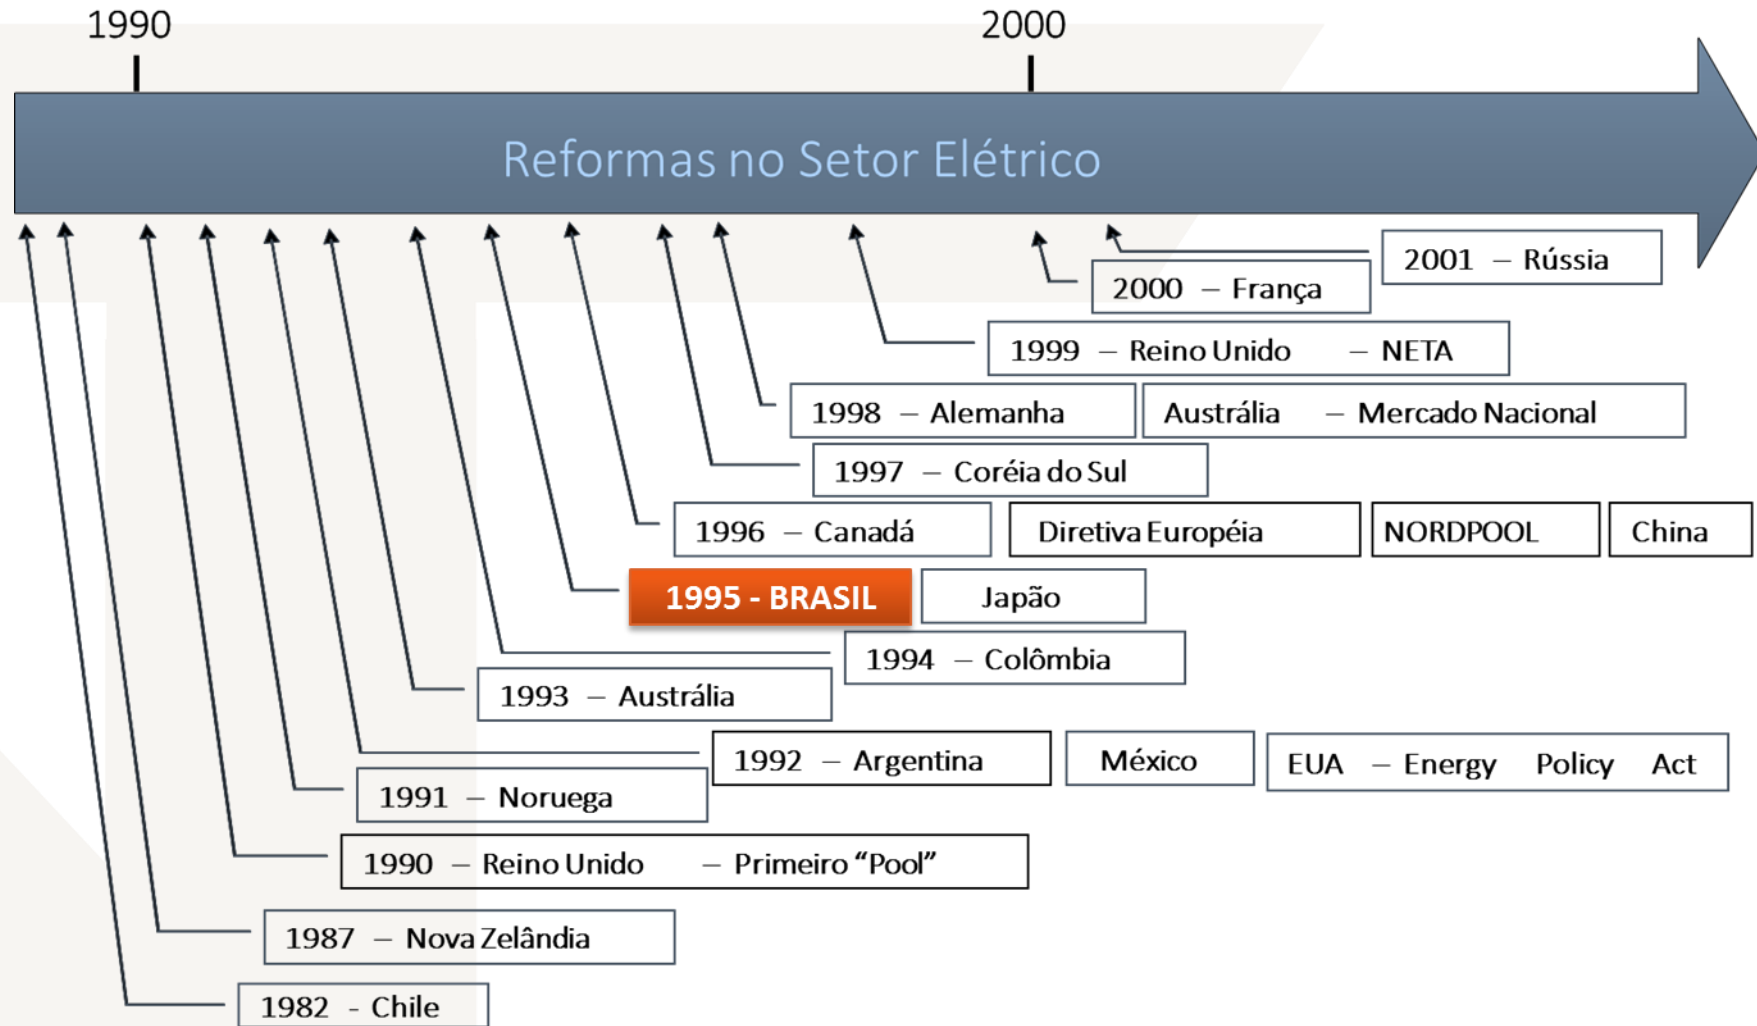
1990

2000

Reformas no Setor Elétrico

2001 – Rússia

2000 – França

1999 – Reino Unido – NETA

1998 – Alemanha

Austrália – Mercado Nacional

1997 – Coréia do Sul

1996 – Canadá

Diretiva Européia

NORDPOOL

China

1995 - BRASIL

Japão

1994 – Colômbia

1993 – Austrália

1992 – Argentina

México

EUA – Energy Policy Act

1991 – Noruega

1990 – Reino Unido – Primeiro “Pool”

1987 – Nova Zelândia

1982 - Chile